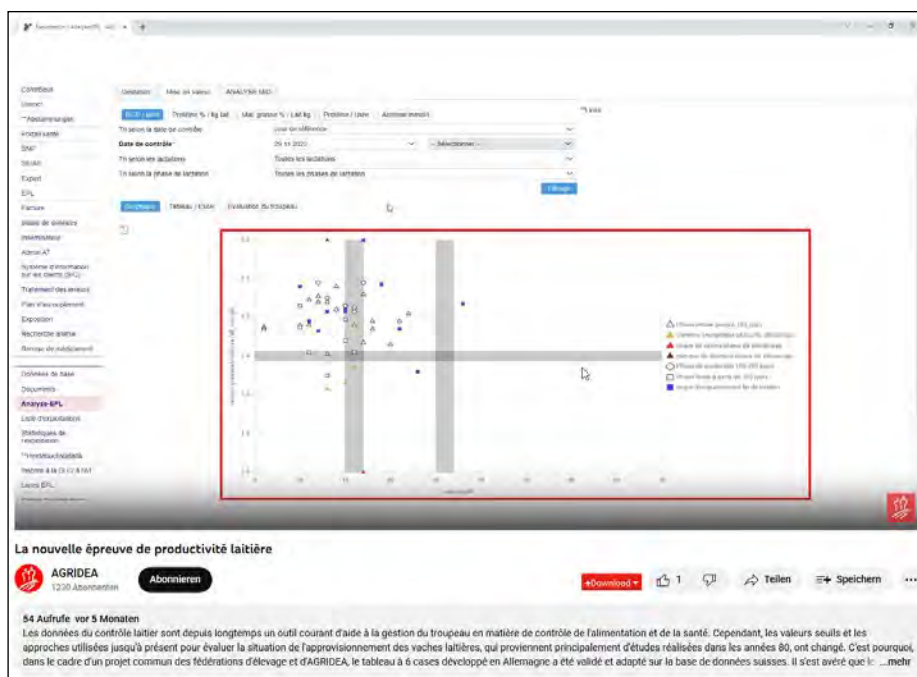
Contrôleur
Diagnostic
Gestation Mise en valeur ANALYSE MIO
Ti selon la date de contrôle
Date de contrôle
Tri selon les lactations Toutes les lactations
Tri selon la phase de lactation Toutes les phases de lactation
Graphique Tableau / Liste Evolution du troupeau
Analyse EPL

La nouvelle épreuve de productivité laitière

AGRIDEA
1230 Abonnenten
Abonnieren
Download 1 Teilen Speichern

54 Aufrufe vor 5 Monaten
Les données du contrôle laitier sont depuis longtemps un outil courant d'aide à la gestion du troupeau en matière de contrôle de l'alimentation et de la santé. Cependant, les valeurs seuils et les approches utilisées jusqu'à présent pour évaluer la situation de l'approvisionnement des vaches laitières, qui proviennent principalement d'études réalisées dans les années 80, ont changé. C'est pourquoi, dans le cadre d'un projet commun des fédérations d'élevage et d'AGRIDEA, le tableau à 6 cases développé en Allemagne a été validé et adapté sur la base de données suisses. Il s'est avéré que l ...mehr